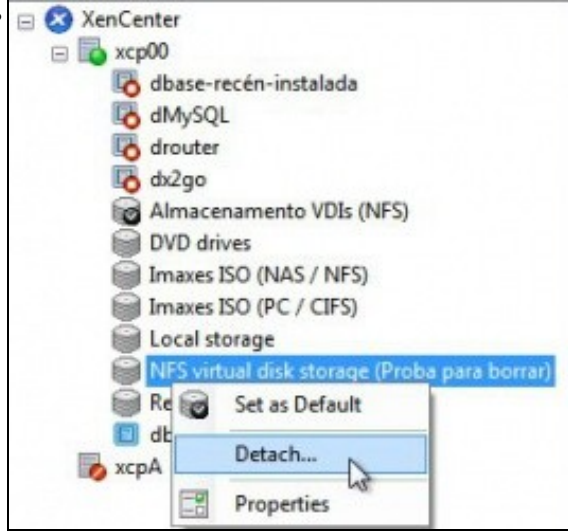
XenCenter
xcp00
dbase-recén-instalada
dMySQL
drouter
dx2go
Almacenamento VDIs (NFS)
DVD drives
Imaxes ISO (NAS / NFS)
Imaxes ISO (PC / CIFS)
Local storage
NFS virtual disk storage (Proba para borrar)
Re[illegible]
db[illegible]
xcpA
Set as Default
Detach...
Properties